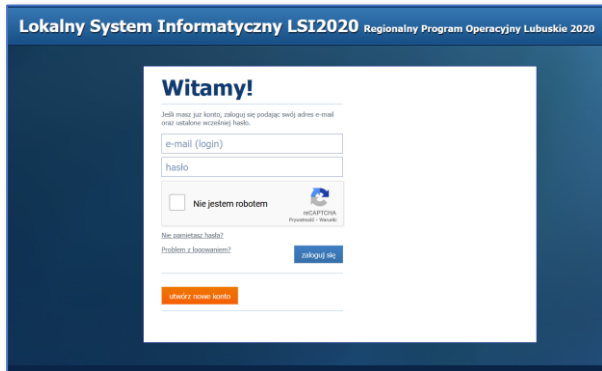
Lokalny System Informatyczny LSI2020 Regionalny Program Operacyjny Lubuskie 2020

Witamy!

Jeśli masz już konto, zaloguj się podając swój adres e-mail oraz ustalone wcześniej hasło.

e-mail (login)

hasło

Nie jestem robotem

reCAPTCHA
Prywatność - Warunki

Nie pamiętasz hasła?

Problem z logowaniem?

zaloguj się

utwórz nowe konto